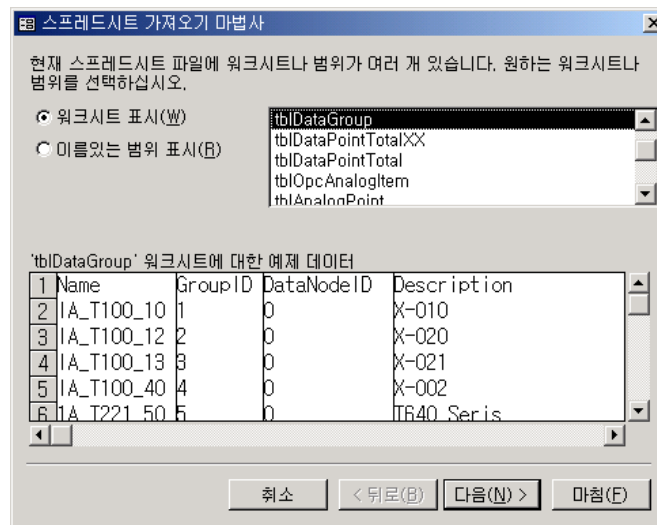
스프레드시트 가져오기 마법사

현재 스프레드시트 파일에 워크시트나 범위가 여러 개 있습니다. 원하는 워크시트나 범위를 선택하십시오.

워크시트 표시(W)
이름있는 범위 표시(R)

tblDataGroup
tblDataPointTotalXX
tblDataPointTotal
tblOpcAnalogItem
tblAnalogPoint

'tblDataGroup' 워크시트에 대한 예제 데이터

| | | | | |
|---|---|---|---|---|
| 1 | Name | GroupID | DataNodeID | Description |
| 2 | IA_T100_10 | 1 | 0 | X-010 |
| 3 | IA_T100_12 | 2 | 0 | X-020 |
| 4 | IA_T100_13 | 3 | 0 | X-021 |
| 5 | IA_T100_40 | 4 | 0 | X-002 |
| 6 | IA_T221_50 | 5 | 0 | T640 Seris |

취소 < 뒤로(B) 다음(N) > 마침(F)